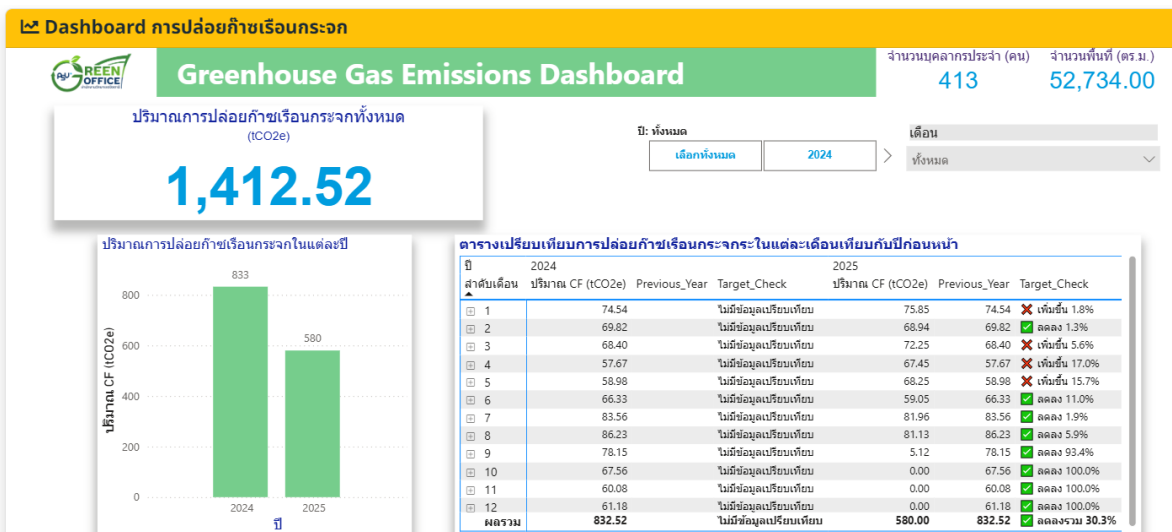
Dashboard การปล่อยก๊าซเรือนกระจก

GREEN OFFICE

Greenhouse Gas Emissions Dashboard

จำนวนบุคลากรประจำ (คน)
413

จำนวนพื้นที่ (ตร.ม.)
52,734.00

ปริมาณการปล่อยก๊าซเรือนกระจกทั้งหมด
(tCO2e)
1,412.52

ปี: ทั้งหมด
เลือกทั้งหมด
2024

เดือน
ทั้งหมด

ปริมาณการปล่อยก๊าซเรือนกระจกในแต่ละปี

ปริมาณ CF (tCO2e)
800
600
400
200
0
833
580
2024
2025
ปี

ตารางเปรียบเทียบการปล่อยก๊าซเรือนกระจกในแต่ละเดือนเทียบกับปีก่อนหน้า

| ปี ลำดับเดือน | 2024 ปริมาณ CF (tCO2e) | Previous_Year | Target_Check | 2025 ปริมาณ CF (tCO2e) | Previous_Year | Target_Check |
|---|---|---|---|---|---|---|
| 1 | 74.54 | | ไม่มีข้อมูลเปรียบเทียบ | 75.85 | 74.54 | เพิ่มขึ้น 1.8% |
| 2 | 69.82 | | ไม่มีข้อมูลเปรียบเทียบ | 68.94 | 69.82 | ลดลง 1.3% |
| 3 | 68.40 | | ไม่มีข้อมูลเปรียบเทียบ | 72.25 | 68.40 | เพิ่มขึ้น 5.6% |
| 4 | 57.67 | | ไม่มีข้อมูลเปรียบเทียบ | 67.45 | 57.67 | เพิ่มขึ้น 17.0% |
| 5 | 58.98 | | ไม่มีข้อมูลเปรียบเทียบ | 68.25 | 58.98 | เพิ่มขึ้น 15.7% |
| 6 | 66.33 | | ไม่มีข้อมูลเปรียบเทียบ | 59.05 | 66.33 | ลดลง 11.0% |
| 7 | 83.56 | | ไม่มีข้อมูลเปรียบเทียบ | 81.96 | 83.56 | ลดลง 1.9% |
| 8 | 86.23 | | ไม่มีข้อมูลเปรียบเทียบ | 81.13 | 86.23 | ลดลง 5.9% |
| 9 | 78.15 | | ไม่มีข้อมูลเปรียบเทียบ | 5.12 | 78.15 | ลดลง 93.4% |
| 10 | 67.56 | | ไม่มีข้อมูลเปรียบเทียบ | 0.00 | 67.56 | ลดลง 100.0% |
| 11 | 60.08 | | ไม่มีข้อมูลเปรียบเทียบ | 0.00 | 60.08 | ลดลง 100.0% |
| 12 | 61.18 | | ไม่มีข้อมูลเปรียบเทียบ | 0.00 | 61.18 | ลดลง 100.0% |
| ผลรวม | 832.52 | | ไม่มีข้อมูลเปรียบเทียบ | 580.00 | 832.52 | ลดลงรวม 30.3% |